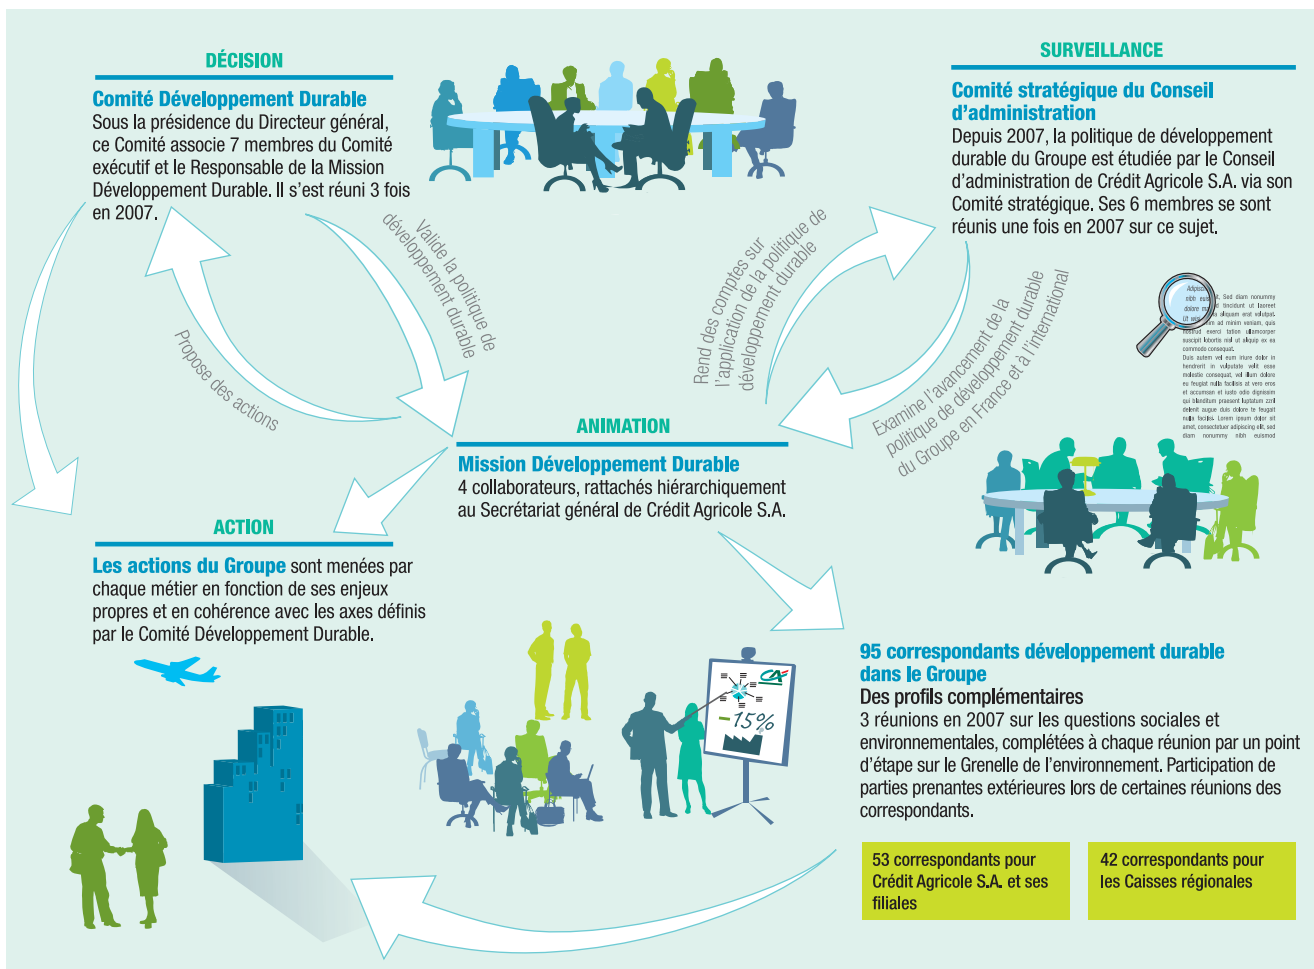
DÉCISION

Comité Développement Durable
Sous la présidence du Directeur général, ce Comité associe 7 membres du Comité exécutif et le Responsable de la Mission Développement Durable. Il s'est réuni 3 fois en 2007.

SURVEILLANCE

Comité stratégique du Conseil d'administration
Depuis 2007, la politique de développement durable du Groupe est étudiée par le Conseil d'administration de Crédit Agricole S.A. via son Comité stratégique. Ses 6 membres se sont réunis une fois en 2007 sur ce sujet.

Valide la politique de développement durable

Rend des comptes sur l'application de la politique de développement durable

Propose des actions

Examine l'avancement de la politique de développement durable du Groupe en France et à l'international

ANIMATION

Mission Développement Durable
4 collaborateurs, rattachés hiérarchiquement au Secrétariat général de Crédit Agricole S.A.

ACTION

Les actions du Groupe sont menées par chaque métier en fonction de ses enjeux propres et en cohérence avec les axes définis par le Comité Développement Durable.

-15%

95 correspondants développement durable dans le Groupe
Des profils complémentaires
3 réunions en 2007 sur les questions sociales et environnementales, complétées à chaque réunion par un point d'étape sur le Grenelle de l'environnement. Participation de parties prenantes extérieures lors de certaines réunions des correspondants.

53 correspondants pour Crédit Agricole S.A. et ses filiales

42 correspondants pour les Caisses régionales